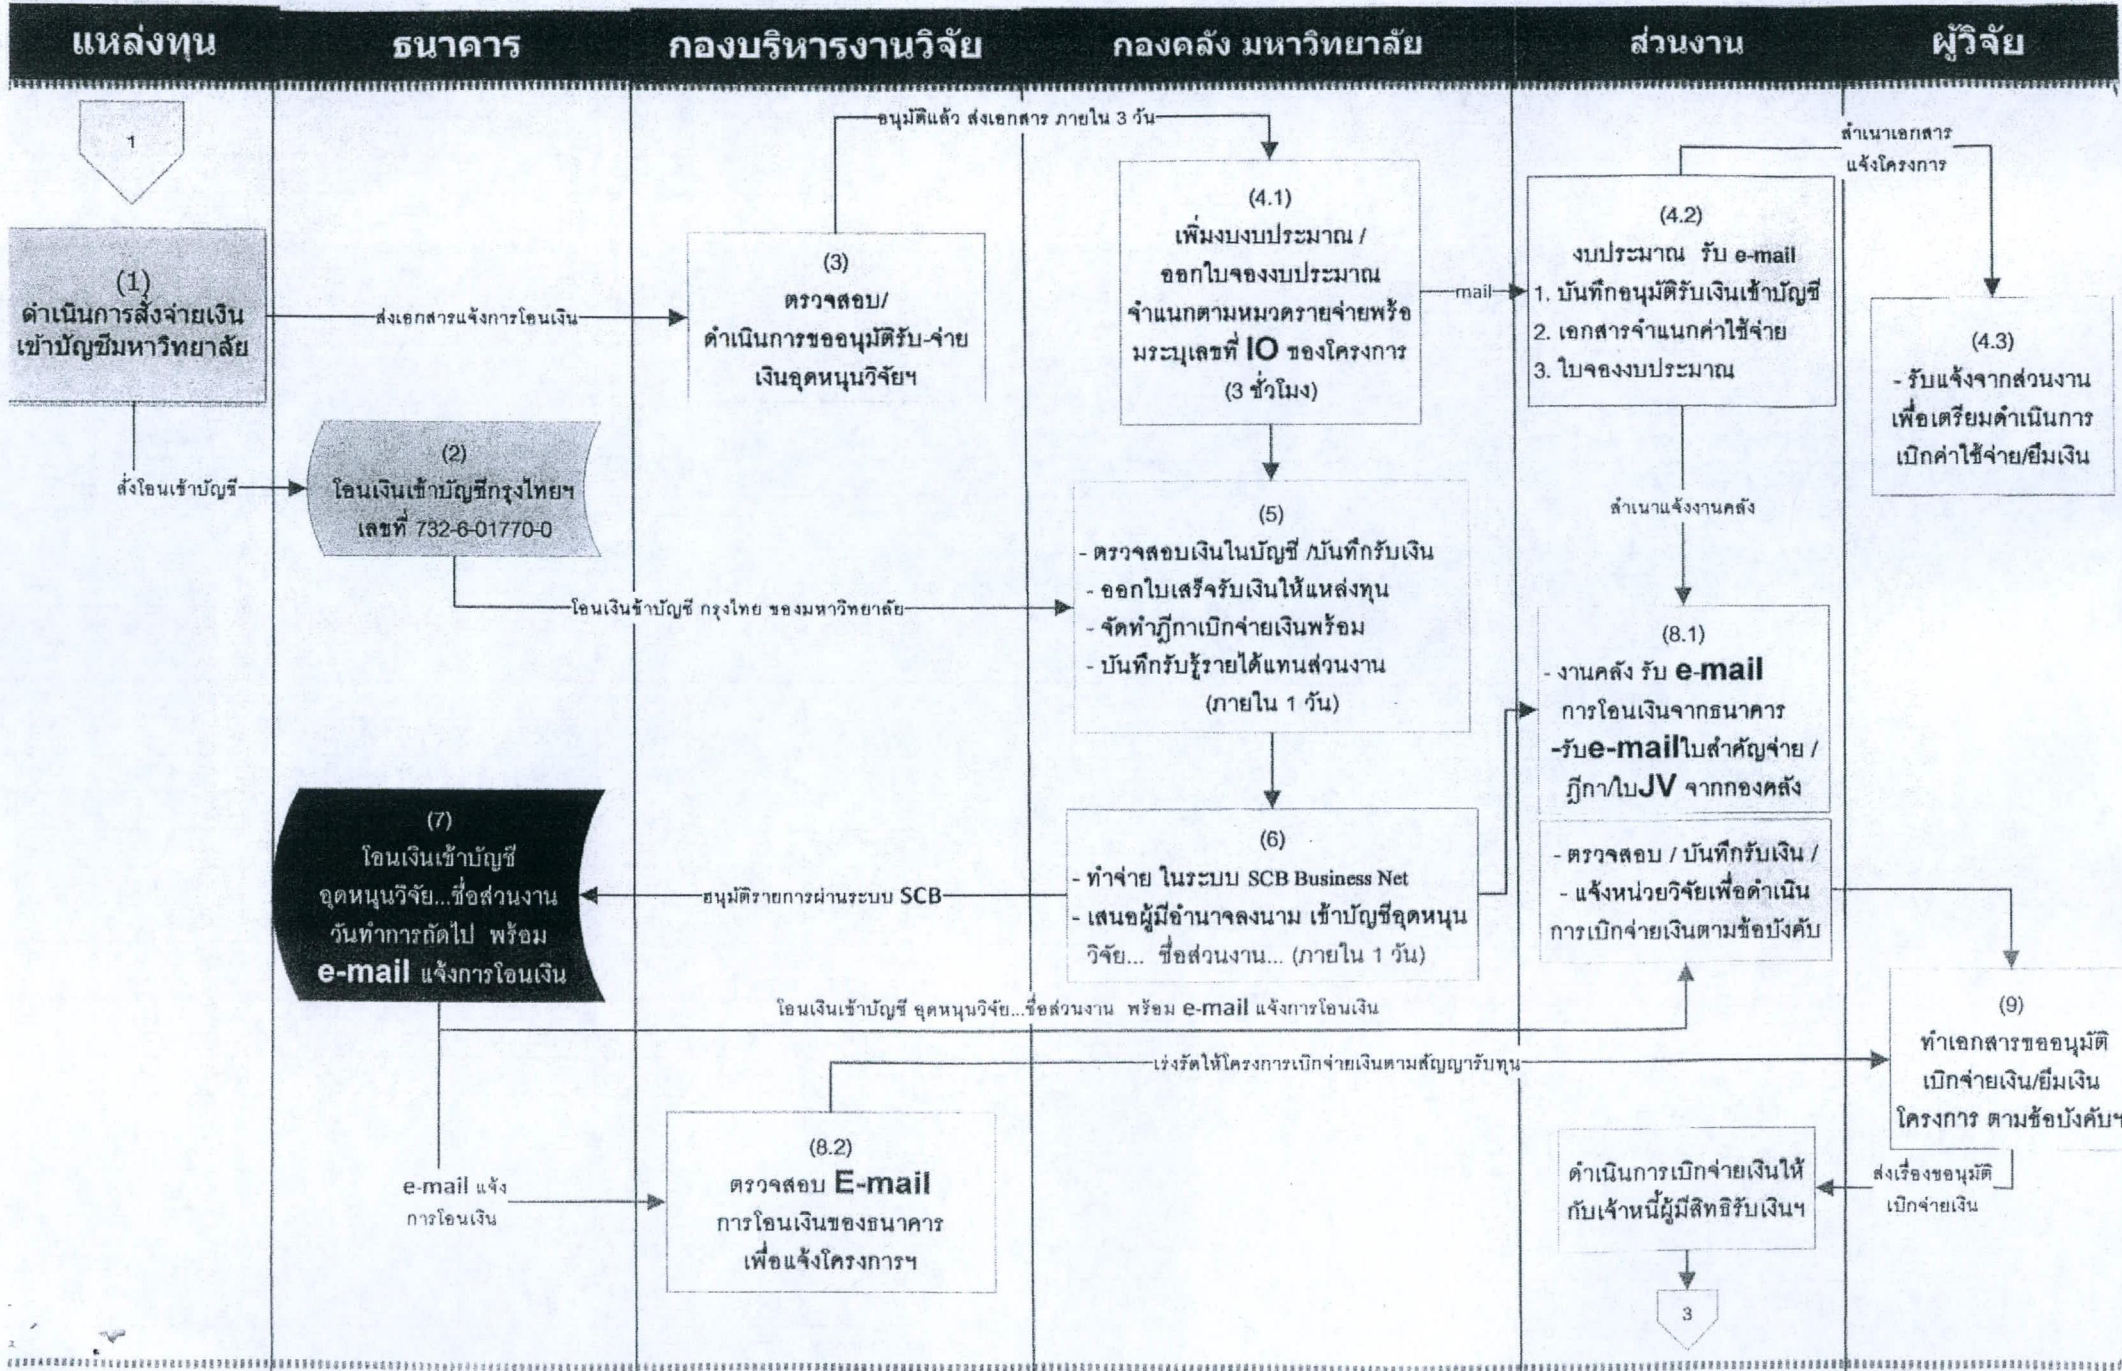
แหล่งทุน | ธนาคาร | กองบริหารงานวิจัย | กองคลัง มหาวิทยาลัย | ส่วนงาน | ผู้วิจัย

1

(1)
ดำเนินการสั่งจ่ายเงินเข้าบัญชีมหาวิทยาลัย

ส่งเอกสารแจ้งการโอนเงิน

(3)
ตรวจสอบ/
ดำเนินการขออนุมัติรับ-จ่ายเงินอุดหนุนวิจัยฯ

อนุมัติแล้ว ส่งเอกสาร ภายใน 3 วัน

(4.1)
เพิ่มงบงบประมาณ /
ออกใบจองงบประมาณ
จำแนกตามหมวดรายจ่ายพร้อ
มระบุเลขที่ IO ของโครงการ
(3 ชั่วโมง)

mail

(4.2)
งบประมาณ รับ e-mail
1. บันทึกอนุมัติรับเงินเข้าบัญชี
2. เอกสารจำแนกค่าใช้จ่าย
3. ใบจองงบประมาณ

สำเนาเอกสาร
แจ้งโครงการ

(4.3)
- รับแจ้งจากส่วนงาน
เพื่อเตรียมดำเนินการ
เบิกค่าใช้จ่าย/ยืมเงิน

สั่งโอนเข้าบัญชี

(2)
โอนเงินเข้าบัญชีกรุงไทยฯ
เลขที่ 732-6-01770-0

(5)
- ตรวจสอบเงินในบัญชี /บันทึกรับเงิน
- ออกใบเสร็จรับเงินให้แหล่งทุน
- จัดทำฎีกาเบิกจ่ายเงินพร้อม
- บันทึกรับรู้รายได้แทนส่วนงาน
(ภายใน 1 วัน)

สำเนาแจ้งงานคลัง

โอนเงินข้าบัญชี กรุงไทย ของมหาวิทยาลัย

(8.1)
- งานคลัง รับ e-mail
การโอนเงินจากธนาคาร
-รับe-mailใบสำคัญจ่าย /
ฎีกา/ใบJV จากกองคลัง

(7)
โอนเงินเข้าบัญชี
อุดหนุนวิจัย...ชื่อส่วนงาน
วันทำการถัดไป พร้อม
e-mail แจ้งการโอนเงิน

อนุมัติรายการผ่านระบบ SCB

(6)
- ทำจ่าย ในระบบ SCB Business Net
- เสนอผู้มีอำนาจลงนาม เข้าบัญชีอุดหนุนวิจัย... ชื่อส่วนงาน... (ภายใน 1 วัน)

- ตรวจสอบ / บันทึกรับเงิน /
- แจ้งหน่วยวิจัยเพื่อดำเนิน
การเบิกจ่ายเงินตามข้อบังคับ

โอนเงินเข้าบัญชี อุดหนุนวิจัย...ชื่อส่วนงาน พร้อม e-mail แจ้งการโอนเงิน

(9)
ทำเอกสารขออนุมัติ
เบิกจ่ายเงิน/ยืมเงิน
โครงการ ตามข้อบังคับฯ

เร่งรัดให้โครงการเบิกจ่ายเงินตามสัญญารับทุน

e-mail แจ้ง
การโอนเงิน

(8.2)
ตรวจสอบ E-mail
การโอนเงินของธนาคาร
เพื่อแจ้งโครงการฯ

ดำเนินการเบิกจ่ายเงินให้
กับเจ้าหนี้ผู้มีสิทธิรับเงินฯ

ส่งเรื่องขออนุมัติ
เบิกจ่ายเงิน

3